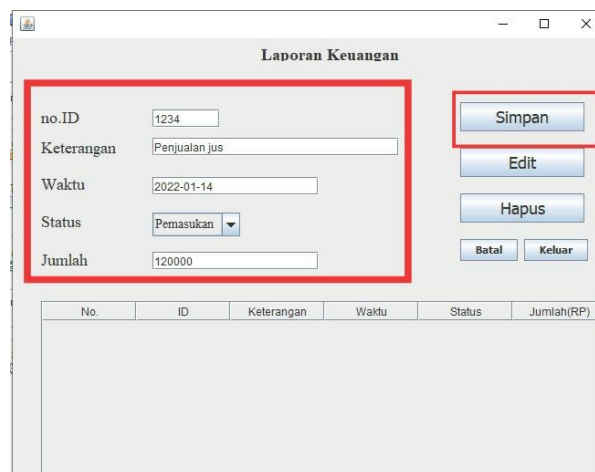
Laporan Keuangan

no.ID 1234
Keterangan Penjualan jus
Waktu 2022-01-14
Status Pemasukan
Jumlah 120000

Simpan
Edit
Hapus
Batal
Keluar

| No. | ID | Keterangan | Waktu | Status | Jumlah(RP) |
|---|---|---|---|---|---|